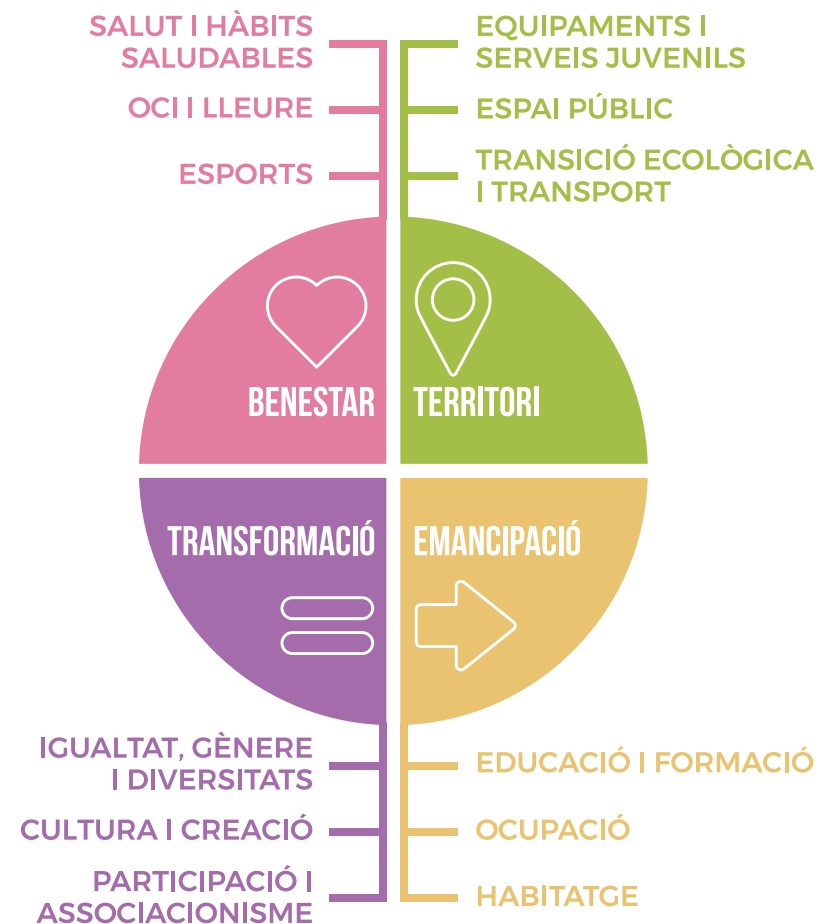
SALUT I HÀBITS SALUDABLES

OCI I LLEURE

ESPORTS

EQUIPAMENTS I SERVEIS JUVENILS

ESPAI PÚBLIC

TRANSICIÓ ECOLÒGICA I TRANSPORT

BENESTAR

TERRITORI

TRANSFORMACIÓ

EMANCIPACIÓ

IGUALTAT, GÈNERE I DIVERSITATS

CULTURA I CREACIÓ

PARTICIPACIÓ I ASSOCIACIONISME

EDUCACIÓ I FORMACIÓ

OCUPACIÓ

HABITATGE